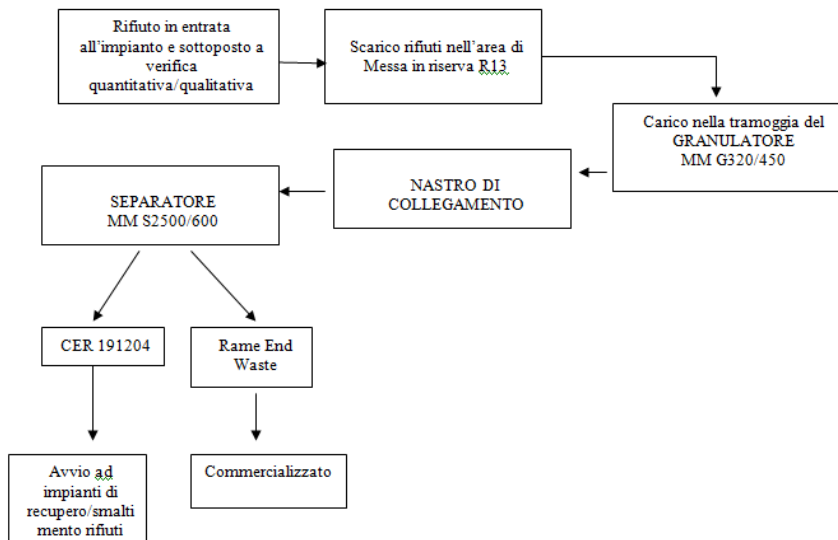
Rifiuto in entrata all'impianto e sottoposto a verifica quantitativa/qualitativa

Scarico rifiuti nell'area di Messa in riserva R13

Carico nella tramoggia del GRANULATORE MM G320/450

NASTRO DI COLLEGAMENTO

SEPARATORE MM S2500/600

CER 191204

Rame End Waste

Avvio ad impianti di recupero/smaltimento rifiuti

Commercializzato